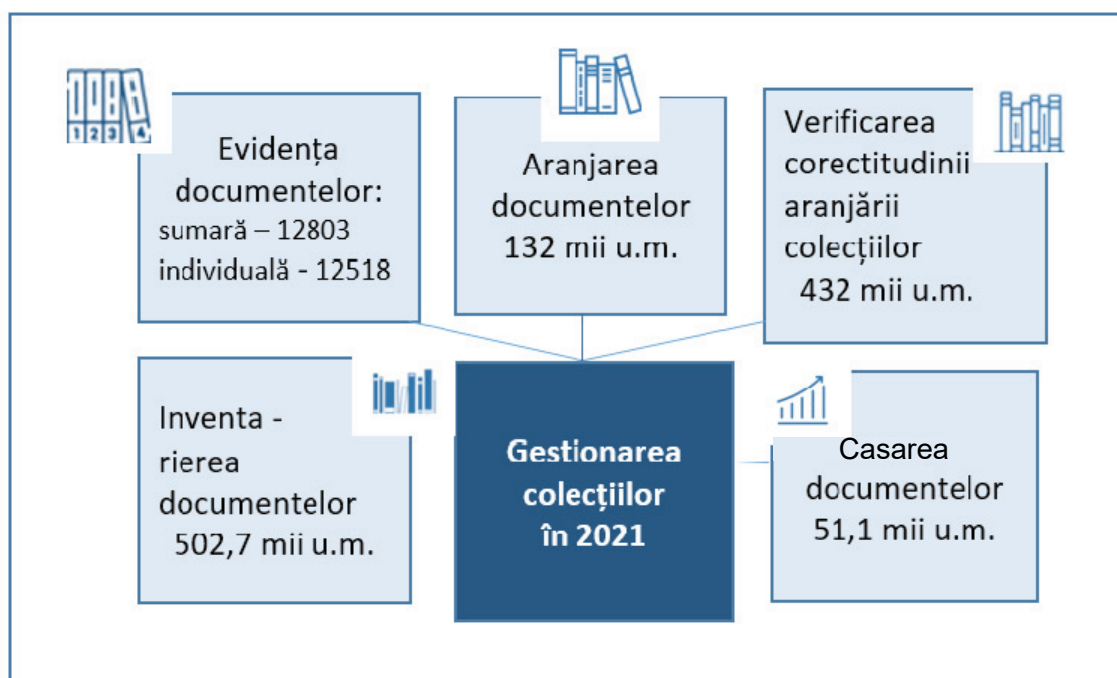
1 2 3 4

Evidența documentelor: sumară – 12803 individuală - 12518

Aranjarea documentelor 132 mii u.m.

Verificarea corectitudinii aranjării colecțiilor 432 mii u.m.

Inventa - rierea documentelor 502,7 mii u.m.

Gestionarea colecțiilor în 2021

Casarea documentelor 51,1 mii u.m.